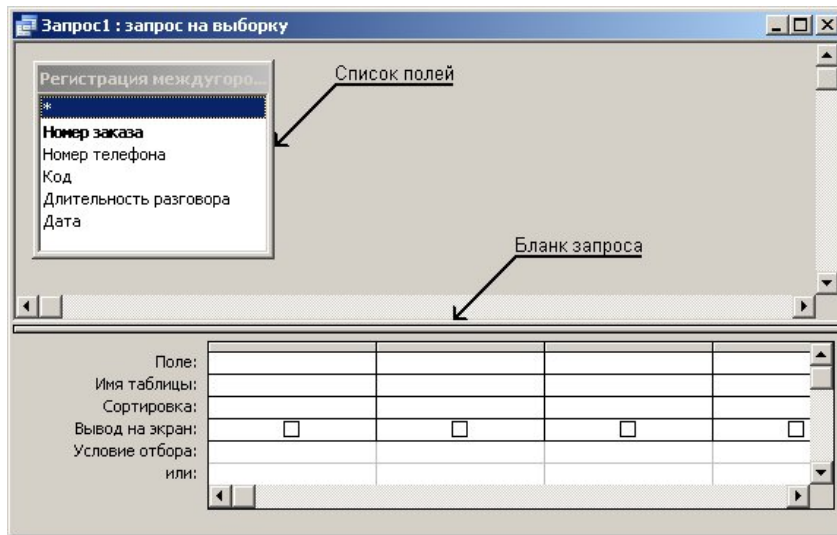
Запрос1 : запрос на выборку

Регистрация междугоро...
*
Номер заказа
Номер телефона
Код
Длительность разговора
Дата

Список полей

Бланк запроса

Поле:
Имя таблицы:
Сортировка:
Вывод на экран:
Условие отбора:
или: